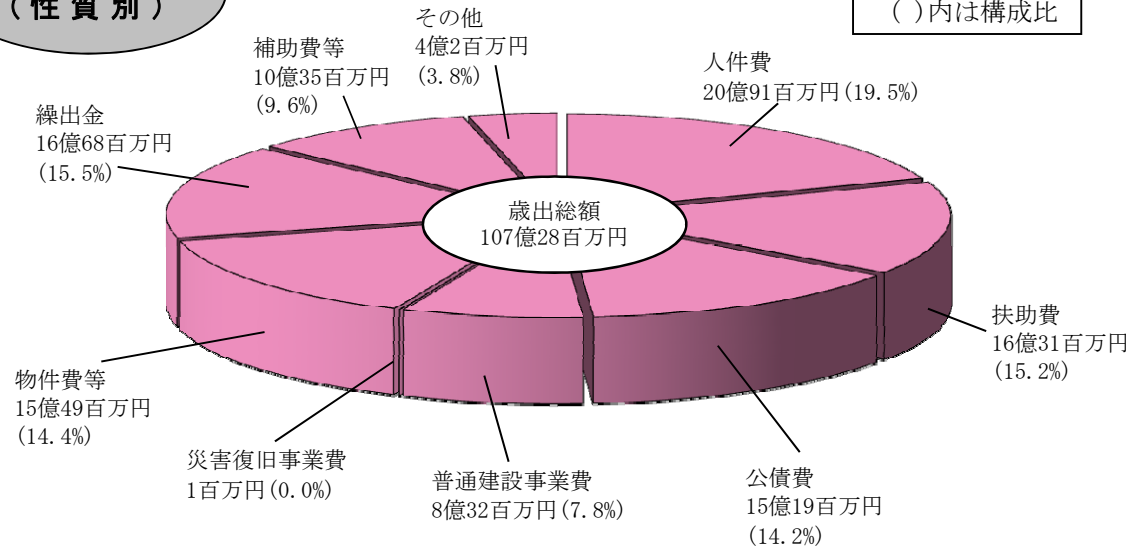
（性質別）

（ ）内は構成比

その他
4億2百万円
（3.8%）

補助費等
10億35百万円
（9.6%）

人件費
20億91百万円（19.5%）

繰出金
16億68百万円
（15.5%）

歳出総額
107億28百万円

扶助費
16億31百万円
（15.2%）

物件費等
15億49百万円
（14.4%）

災害復旧事業費
1百万円（0.0%）

普通建設事業費
8億32百万円（7.8%）

公債費
15億19百万円
（14.2%）